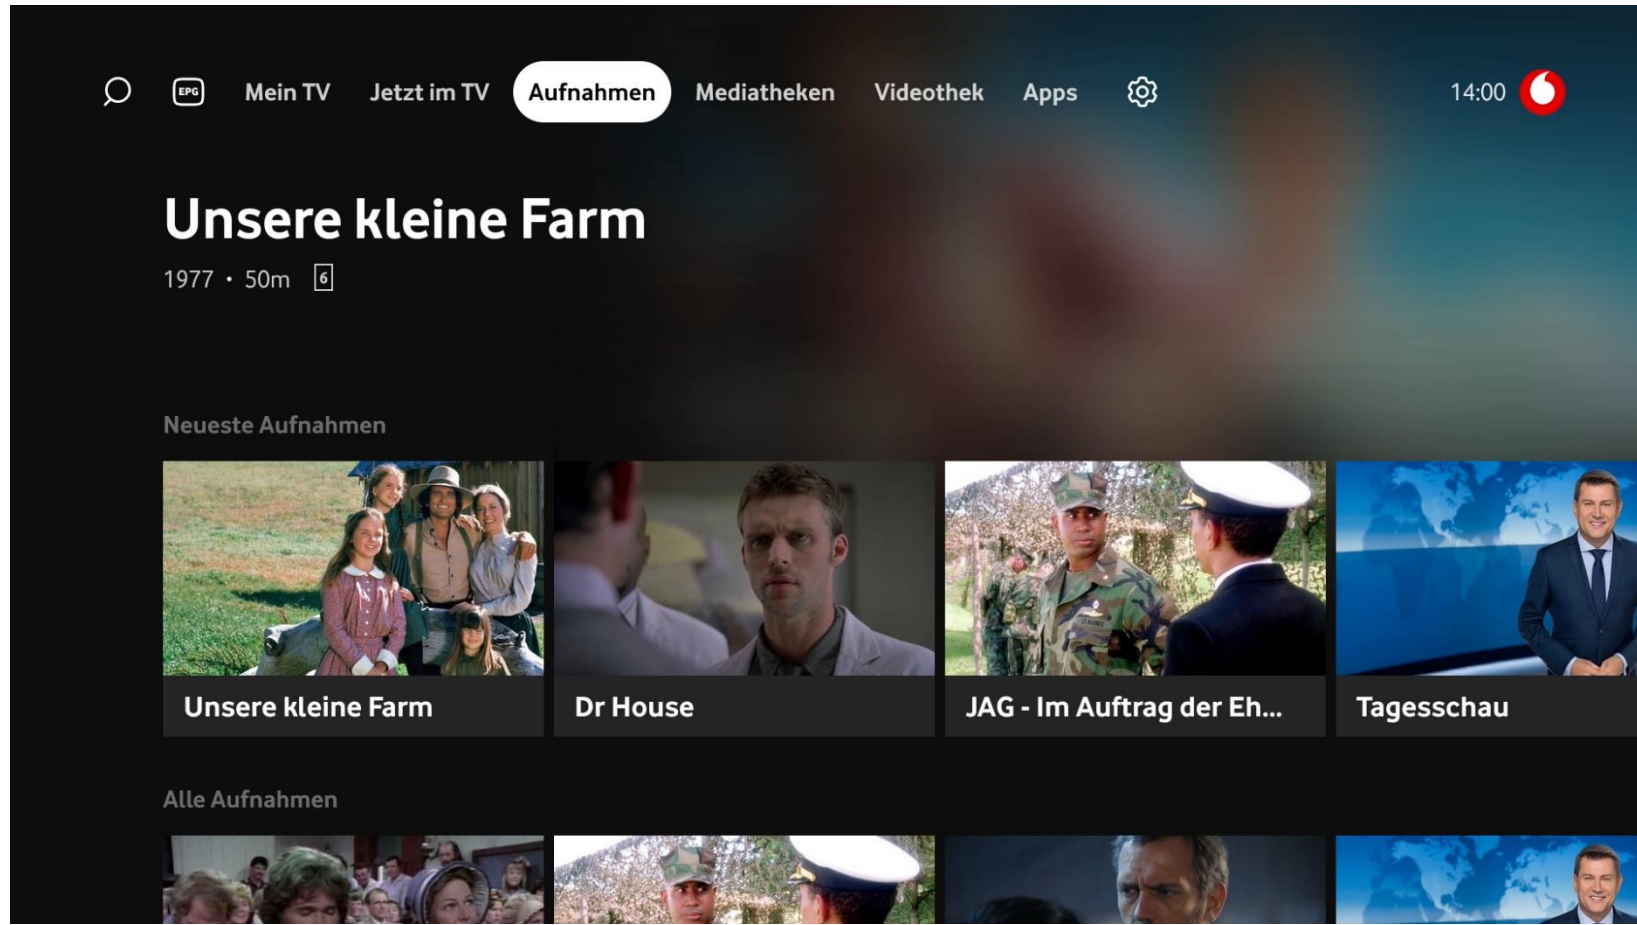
EPG Mein TV Jetzt im TV Aufnahmen Mediatheken Videothek Apps 14:00

Unsere kleine Farm

1977 • 50m 6

Neueste Aufnahmen

Unsere kleine Farm

Dr House

JAG - Im Auftrag der Eh...

Tagesschau

Alle Aufnahmen